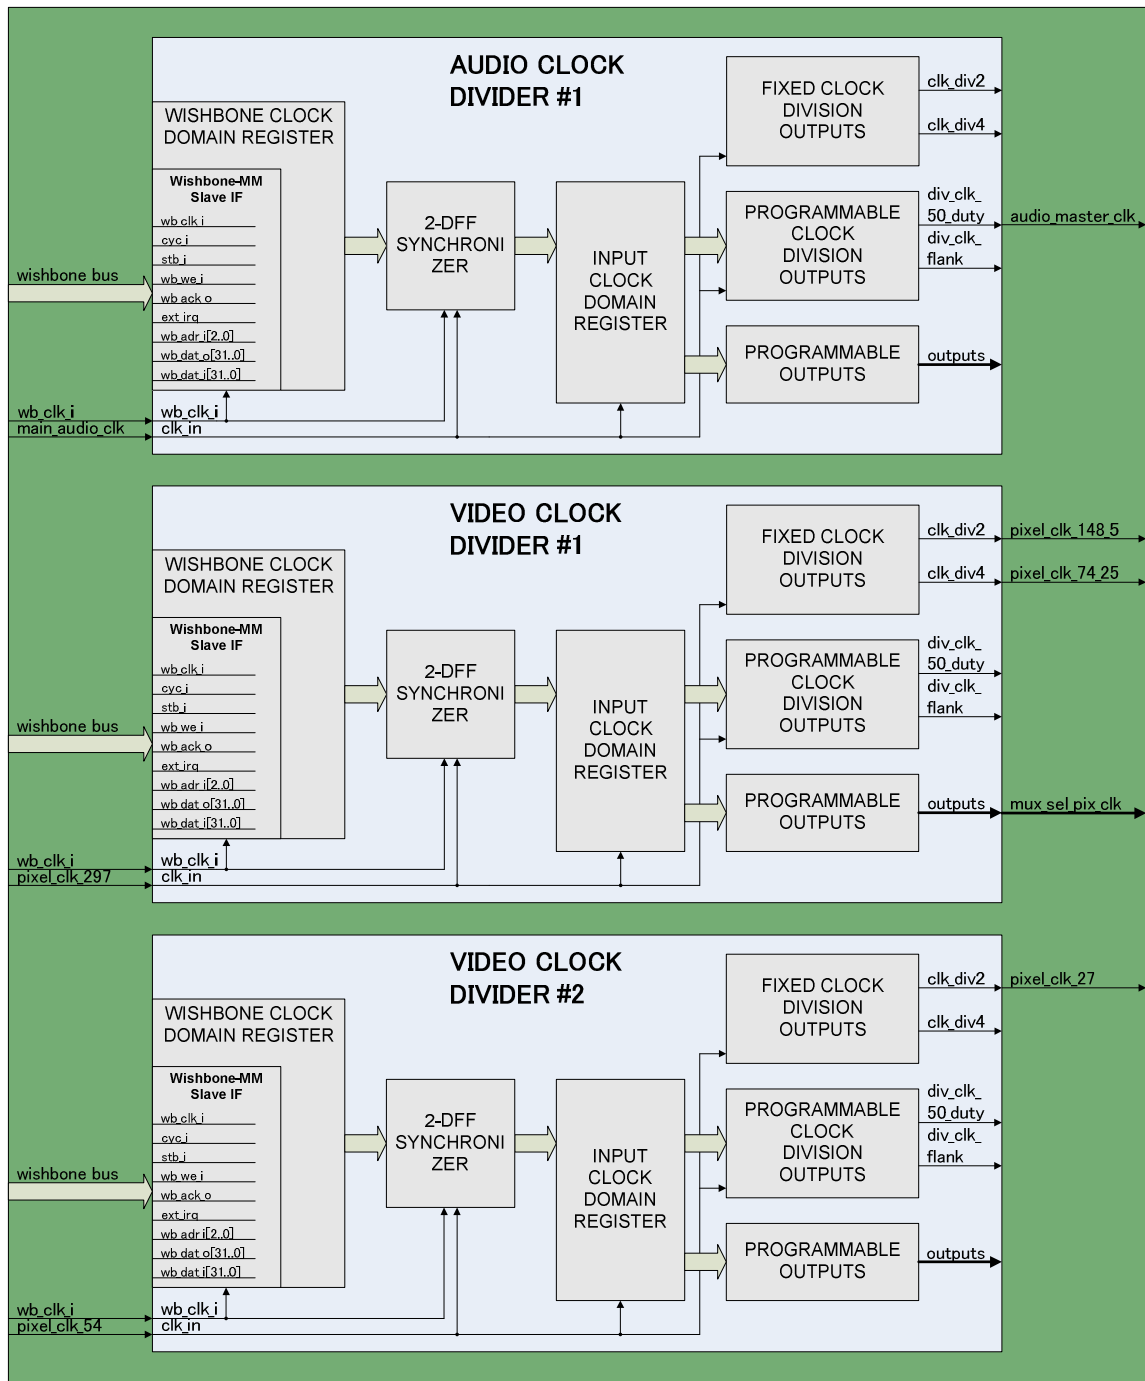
AUDIO CLOCK DIVIDER #1

WISHBONE CLOCK DOMAIN REGISTER

Wishbone-MM Slave IF

wb clk i
cyc i
stb i
wb we i
wb ack o
ext irq
wb adr i[2..0]
wb dat o[31..0]
wb dat i[31..0]

wishbone bus
wb_clk_i
main_audio_clk
wb_clk_i
clk_in

2-DFF SYNCHRONI ZER

INPUT CLOCK DOMAIN REGISTER

FIXED CLOCK DIVISION OUTPUTS
clk_div2
clk_div4

PROGRAMMABLE CLOCK DIVISION OUTPUTS
div_clk_ 50_duty
div_clk_ flank
audio_master_clk

PROGRAMMABLE OUTPUTS
outputs

VIDEO CLOCK DIVIDER #1

WISHBONE CLOCK DOMAIN REGISTER

Wishbone-MM Slave IF

wb clk i
cyc i
stb i
wb we i
wb ack o
ext irq
wb adr i[2..0]
wb dat o[31..0]
wb dat i[31..0]

wishbone bus
wb_clk_i
pixel_clk_297
wb_clk_i
clk_in

2-DFF SYNCHRONI ZER

INPUT CLOCK DOMAIN REGISTER

FIXED CLOCK DIVISION OUTPUTS
clk_div2
pixel_clk_148_5
clk_div4
pixel_clk_74_25

PROGRAMMABLE CLOCK DIVISION OUTPUTS
div_clk_ 50_duty
div_clk_ flank

PROGRAMMABLE OUTPUTS
outputs
mux sel pix clk

VIDEO CLOCK DIVIDER #2

WISHBONE CLOCK DOMAIN REGISTER

Wishbone-MM Slave IF

wb clk i
cyc i
stb i
wb we i
wb ack o
ext irq
wb adr i[2..0]
wb dat o[31..0]
wb dat i[31..0]

wishbone bus
wb_clk_i
pixel_clk_54
wb_clk_i
clk_in

2-DFF SYNCHRONI ZER

INPUT CLOCK DOMAIN REGISTER

FIXED CLOCK DIVISION OUTPUTS
clk_div2
pixel_clk_27
clk_div4

PROGRAMMABLE CLOCK DIVISION OUTPUTS
div_clk_ 50_duty
div_clk_ flank

PROGRAMMABLE OUTPUTS
outputs